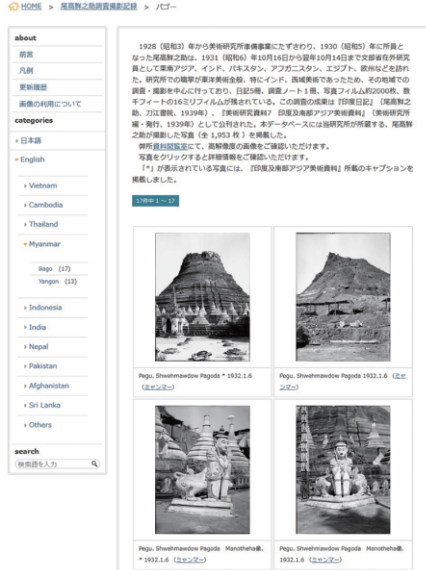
HOME > 尾高鮮之助調査撮影記録 > バゴー

about
前言
凡例
更新履歴
画像の利用について

categories
日本語
English
Vietnam
Cambodia
Thailand
Myanmar
Bago (17)
Yangon (13)
Indonesia
India
Nepal
Pakistan
Afghanistan
Sri Lanka
Others

search
検索語を入力

1928（昭和3）年から美術研究所嘱備事業にたずさわり、1930（昭和5）年に所員となった尾高鮮之助は、1931（昭和6）年10月16日から翌年10月14日まで文部省在外研究員として東南アジア、インド、パキスタン、アフガニスタン、エジプト、欧州などを訪れた。研究所での職掌が東洋美術全般、特にインド、西域美術であったため、その地域での調査・撮影を中心に行っており、日記5冊、調査ノート1冊、写真フィルム約2000枚、数千フィートの16ミリフィルムが残されている。この調査の成果は『印度日記』（尾高鮮之助、刀江書院、1939年）、『美術研究資料7 印度及南部アジア美術資料』（美術研究所編・発行、1939年）として公刊された。本データベースには当研究所が所蔵する、尾高鮮之助が撮影した写真（全 1,953 枚）を掲載した。
弊所資料閲覧室にて、高解像度の画像をご確認いただけます。
写真をクリックすると詳細情報をご確認いただけます。
「*」が表示されている写真には、『印度及南部アジア美術資料』所載のキャプションを掲載した。

17件中 1 - 17

Pegu. Shwehmawdow Pagoda * 1932.1.6 (ミャンマー)

Pegu. Shwehmawdow Pagoda 1932.1.6 (ミャンマー)

Pegu. Shwehmawdow Pagoda Manotheha像. * 1932.1.6 (ミャンマー)

Pegu. Shwehmawdow Pagoda Manotheha像. 1932.1.6 (ミャンマー)